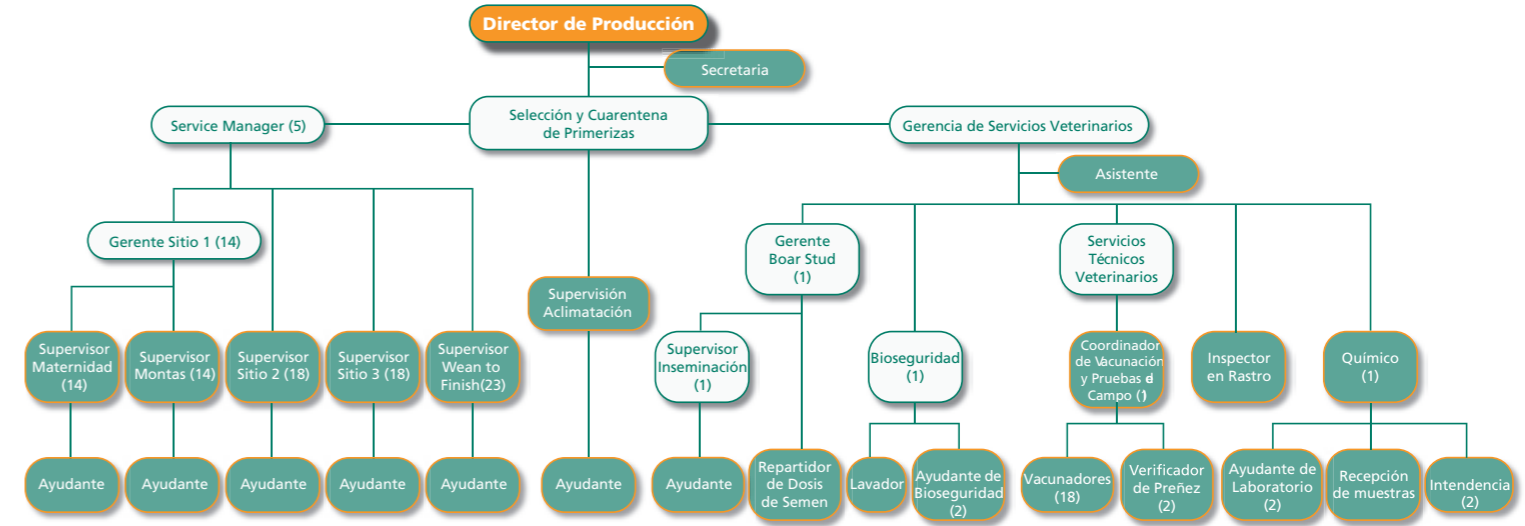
Director de Producción

Secretaria

Service Manager (5)

Selección y Cuarentena de Primerizas

Gerencia de Servicios Veterinarios

Asistente

Gerente Sitio 1 (14)

Gerente Boar Stud (1)

Servicios Técnicos Veterinarios

Supervisión Aclimatación

Supervisor Maternidad (14)

Supervisor Montas (14)

Supervisor Sitio 2 (18)

Supervisor Sitio 3 (18)

Supervisor Wean to Finish(23)

Supervisor Inseminación (1)

Bioseguridad (1)

Coordinador de Vacunación y Pruebas de Campo (1)

Inspector en Rastro

Químico (1)

Ayudante

Ayudante

Ayudante

Ayudante

Ayudante

Ayudante

Ayudante

Repartidor de Dosis de Semen

Lavador

Ayudante de Bioseguridad (2)

Vacunadores (18)

Verificador de Preñez (2)

Ayudante de Laboratorio (2)

Recepción de muestras

Intendencia (2)